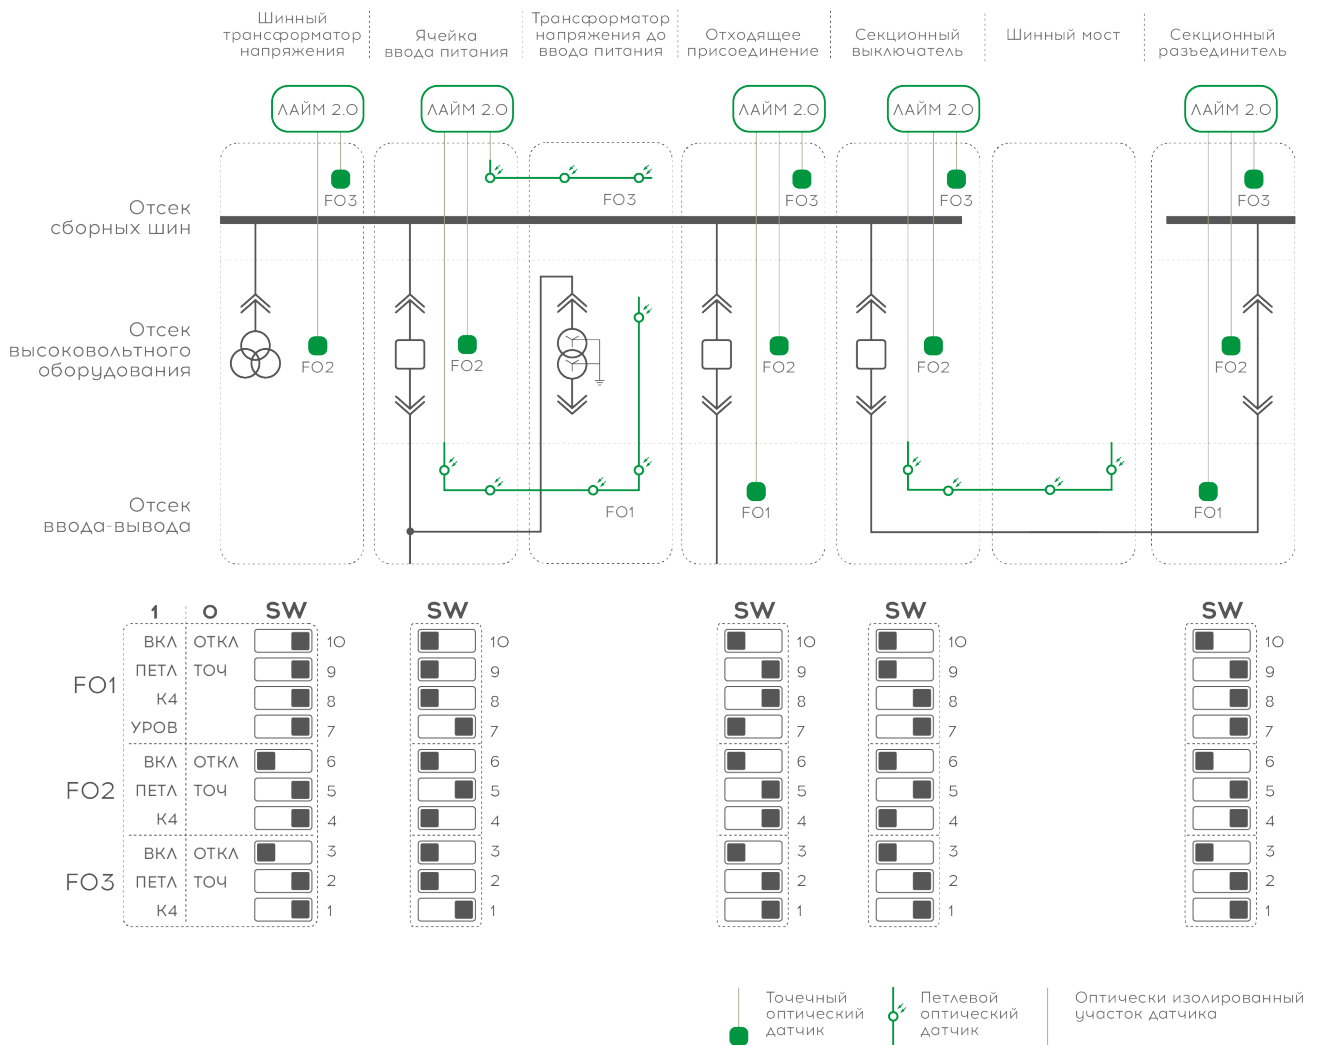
Шинный трансформатор напряжения

Ячейка ввода питания

Трансформатор напряжения до ввода питания

Отходящее присоединение

Секционный выключатель

Шинный мост

Секционный разъединитель

ЛАЙМ 2.0

ЛАЙМ 2.0

ЛАЙМ 2.0

ЛАЙМ 2.0

ЛАЙМ 2.0

Отсек сборных шин

FO3

FO3

FO3

FO3

FO3

Отсек высоковольтного оборудования

FO2

FO2

FO2

FO2

FO2

Отсек ввода-вывода

FO1

FO1

FO1

1 0 SW

SW

SW

SW

SW

| | 1 | 0 | | |
|---|---|---|---|---|
| FO1 | ВКЛ | ОТКЛ | | 10 |
| | ПЕТЛ | ТОЧ | | 9 |
| | К4 | | | 8 |
| | УРОВ | | | 7 |
| FO2 | ВКЛ | ОТКЛ | | 6 |
| | ПЕТЛ | ТОЧ | | 5 |
| | К4 | | | 4 |
| FO3 | ВКЛ | ОТКЛ | | 3 |
| | ПЕТЛ | ТОЧ | | 2 |
| | К4 | | | 1 |

10 9 8 7 6 5 4 3 2 1

10 9 8 7 6 5 4 3 2 1

10 9 8 7 6 5 4 3 2 1

10 9 8 7 6 5 4 3 2 1

Точечный оптический датчик

Петлевой оптический датчик

Оптически изолированный участок датчика